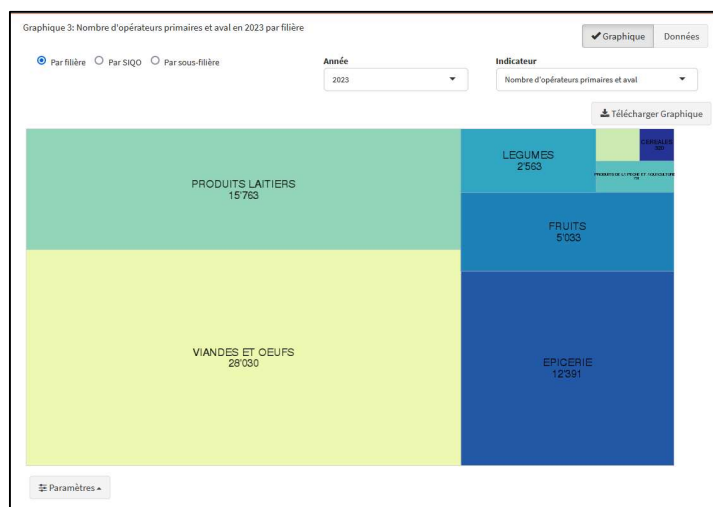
Graphique 3: Nombre d'opérateurs primaires et aval en 2023 par filière

Graphique Données

Par filière Par SIQO Par sous-filière

Année
2023

Indicateur
Nombre d'opérateurs primaires et aval

Télécharger Graphique

PRODUITS LAITIERS
15'763

VIANDES ET OEUFS
28'030

LEGUMES
2'563

CEREALES
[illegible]

PRODUITS DE LA PECHE ET AQUACULTURE
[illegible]

FRUITS
5'033

EPICERIE
12'391

Paramètres